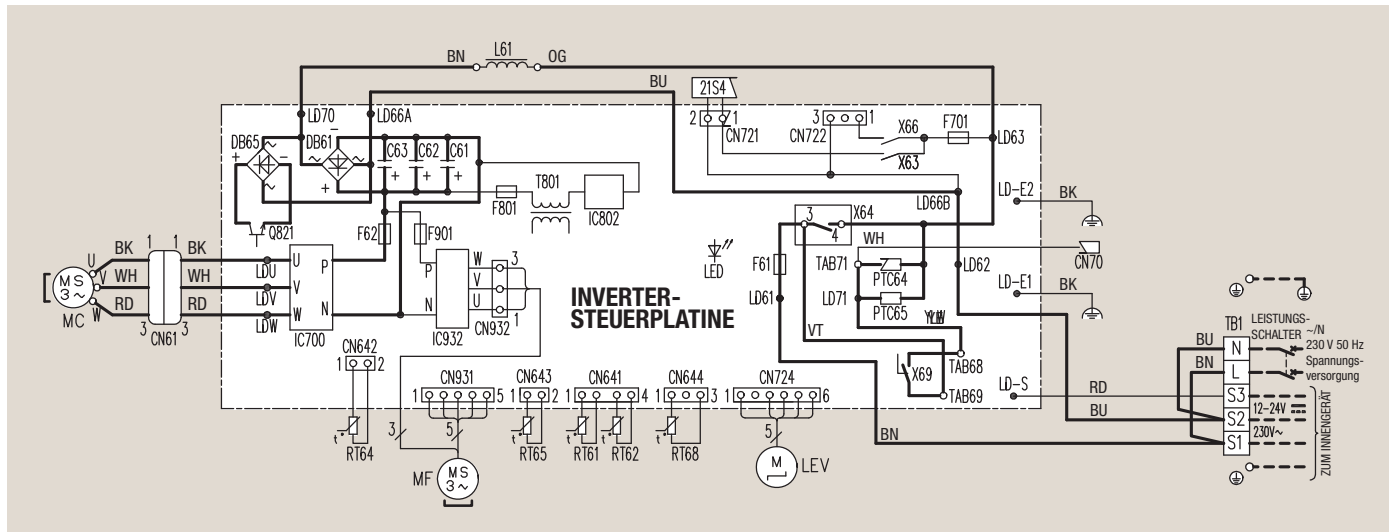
BN L61 OG

BU

21S4

2 1 CN721

3 1 CN722

X66 F701 LD63

X63

LD70 LD66A

DB65 DB61 C63 C62 C61

Q821

T801

F801 IC802

LD66B

LD-E2 BK

3 X64 4

WH

CN70

F62 F901

BK 1 1 BK

U

MS 3~ V WH WH

W RD RD

MC 3 CN61 3

LDU U P

LDV V

LDW W N

IC700

P W 3

V

N U 1

IC932 CN932

LED

F61

LD61

TAB71 PTC64

LD71

PTC65

LD62

LD-E1 BK

INVERTER-STEUERPLATINE

YLW

VT

TAB68

X69

TAB69

LD-S

TB1 LEISTUNGS-SCHALTER ~/N 230 V 50 Hz Spannungs-versorgung

BU N

BN L

RD S3 12–24V

BU S2

S1 230V~

ZUM INNENGERÄT

CN642 1 2

RT64

CN931 1 5

5

3

MF MS 3~

CN643 1 2

RT65

CN641 1 4

RT61 RT62

CN644 1 3

RT68

CN724 1 6

5

M LEV

BN